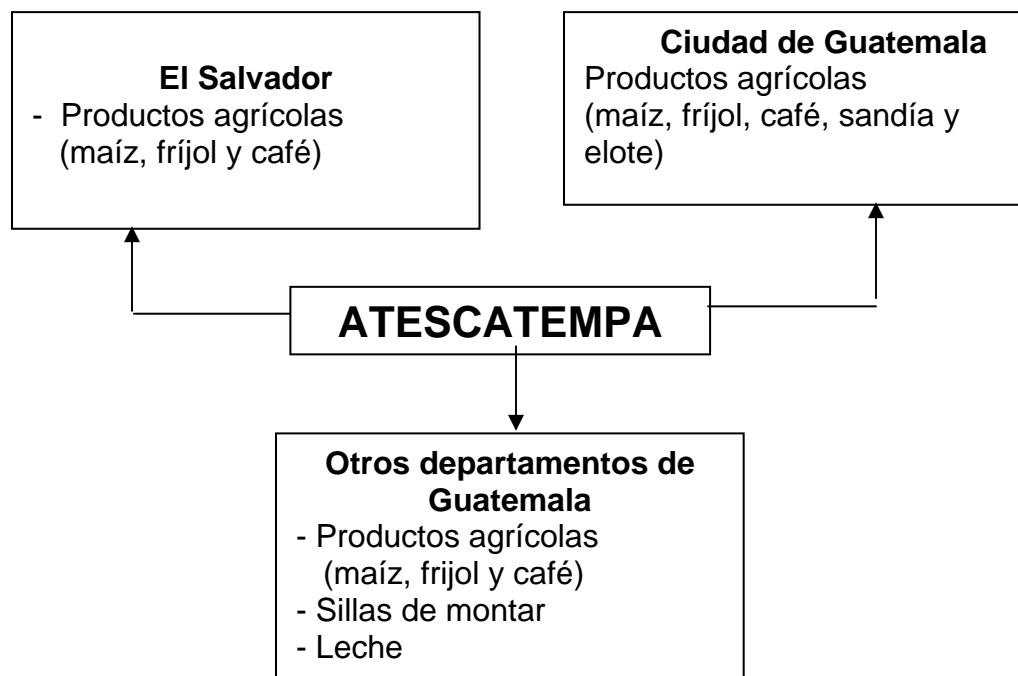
**El Salvador**
- Productos agrícolas (maíz, fríjol y café)

**Ciudad de Guatemala**
Productos agrícolas (maíz, fríjol, café, sandía y elote)

**ATESCATEMPA**

**Otros departamentos de Guatemala**
- Productos agrícolas (maíz, frijol y café)
- Sillas de montar
- Leche